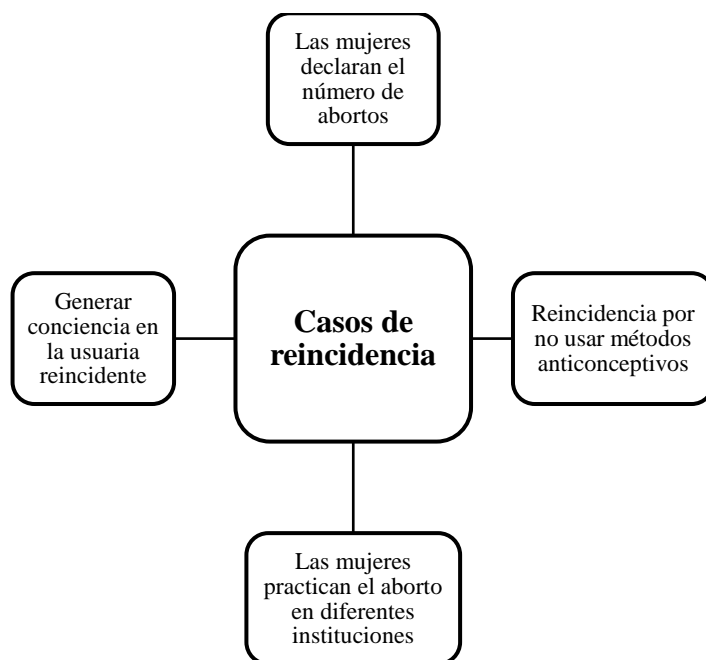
Las mujeres declaran el número de abortos

Generar conciencia en la usuaria reincidente

Casos de reincidencia

Reincidencia por no usar métodos anticonceptivos

Las mujeres practican el aborto en diferentes instituciones